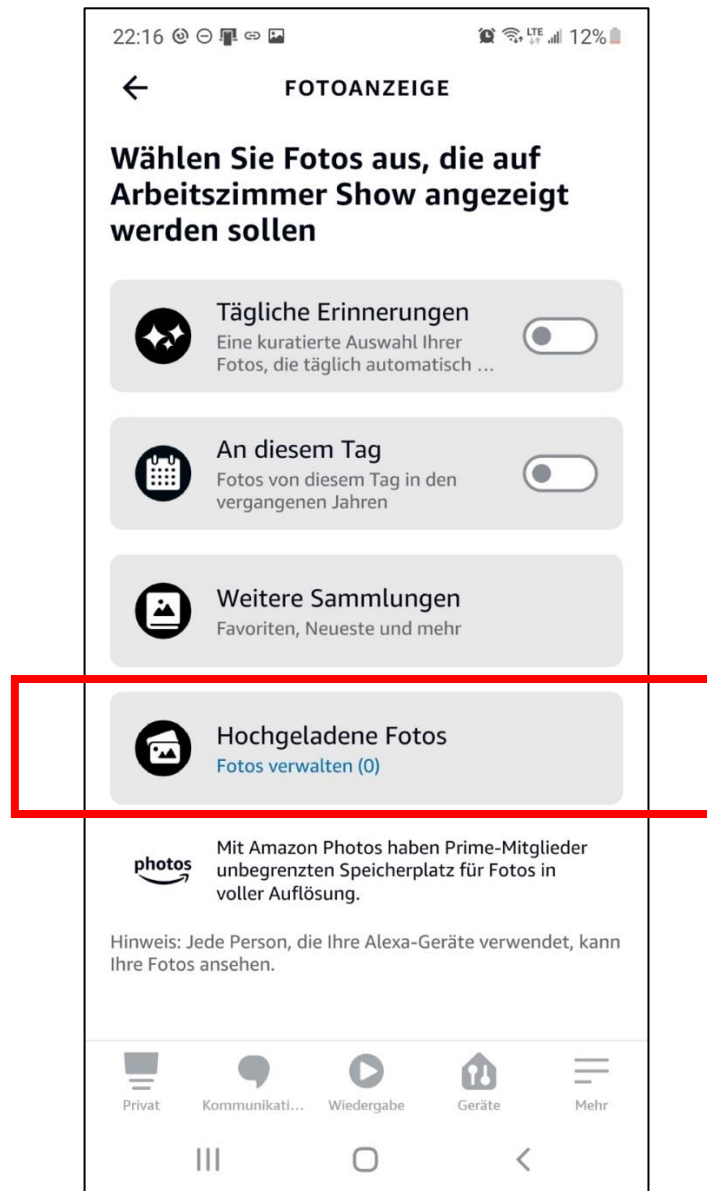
22:16 12%

FOTOANZEIGE

Wählen Sie Fotos aus, die auf Arbeitszimmer Show angezeigt werden sollen

Tägliche Erinnerungen
Eine kuratierte Auswahl Ihrer Fotos, die täglich automatisch ...

An diesem Tag
Fotos von diesem Tag in den vergangenen Jahren

Weitere Sammlungen
Favoriten, Neueste und mehr

Hochgeladene Fotos
Fotos verwalten (0)

photos
Mit Amazon Photos haben Prime-Mitglieder unbegrenzten Speicherplatz für Fotos in voller Auflösung.

Hinweis: Jede Person, die Ihre Alexa-Geräte verwendet, kann Ihre Fotos ansehen.

Privat Kommunikati... Wiedergabe Geräte Mehr